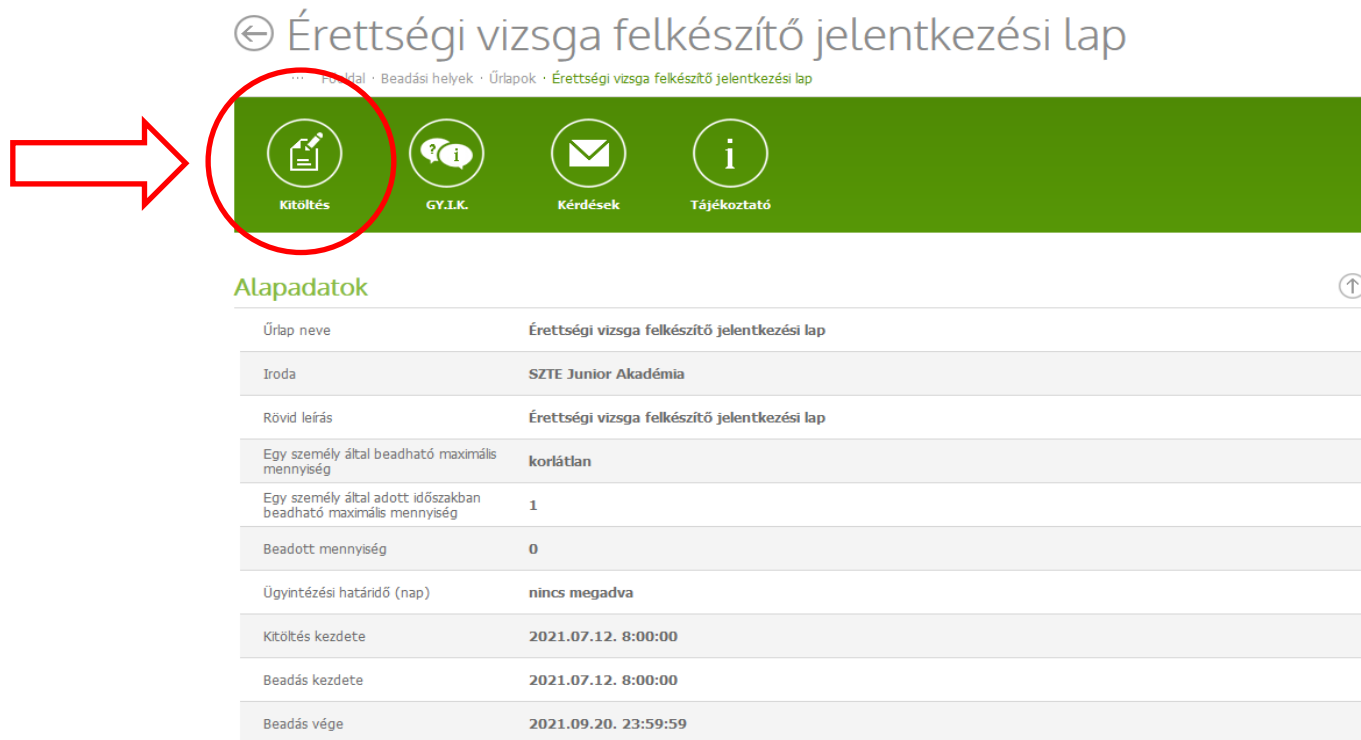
Érettségi vizsga felkészítő jelentkezési lap

··· Főoldal · Beadási helyek · Űrlapok · Érettségi vizsga felkészítő jelentkezési lap

Kitöltés

GY.I.K.

Kérdések

Tájékoztató

Alapadatok

| | |
|---|---|
| Űrlap neve | Érettségi vizsga felkészítő jelentkezési lap |
| Iroda | SZTE Junior Akadémia |
| Rövid leírás | Érettségi vizsga felkészítő jelentkezési lap |
| Egy személy által beadható maximális mennyiség | korlátlan |
| Egy személy által adott időszakban beadható maximális mennyiség | 1 |
| Beadott mennyiség | 0 |
| Ügyintézési határidő (nap) | nincs megadva |
| Kitöltés kezdete | 2021.07.12. 8:00:00 |
| Beadás kezdete | 2021.07.12. 8:00:00 |
| Beadás vége | 2021.09.20. 23:59:59 |